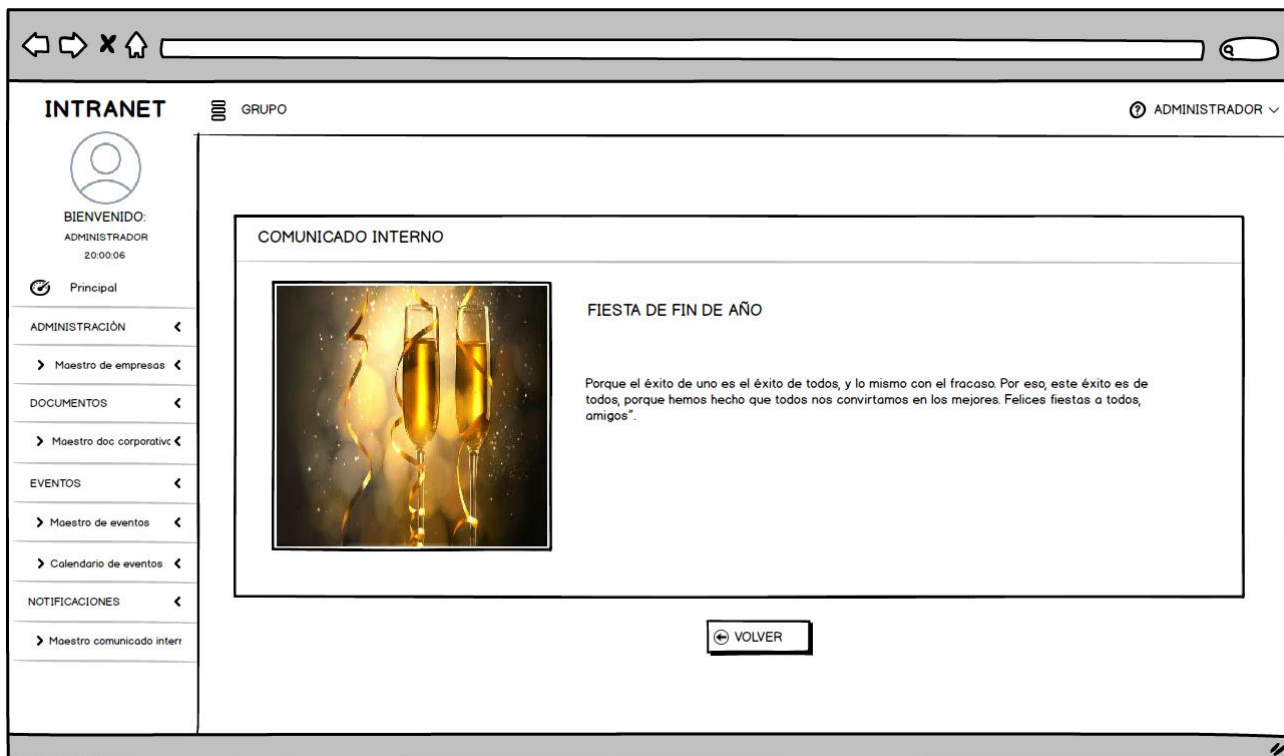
INTRANET

GRUPO

ADMINISTRADOR

BIENVENIDO:
ADMINISTRADOR
20:00:06

Principal

ADMINISTRACIÓN

Maestro de empresas

DOCUMENTOS

Maestro doc corporativo

EVENTOS

Maestro de eventos

Calendario de eventos

NOTIFICACIONES

Maestro comunicado interr

COMUNICADO INTERNO

FIESTA DE FIN DE AÑO

Porque el éxito de uno es el éxito de todos, y lo mismo con el fracaso. Por eso, este éxito es de todos, porque hemos hecho que todos nos convirtamos en los mejores. Felices fiestas a todos, amigos".

VOLVER